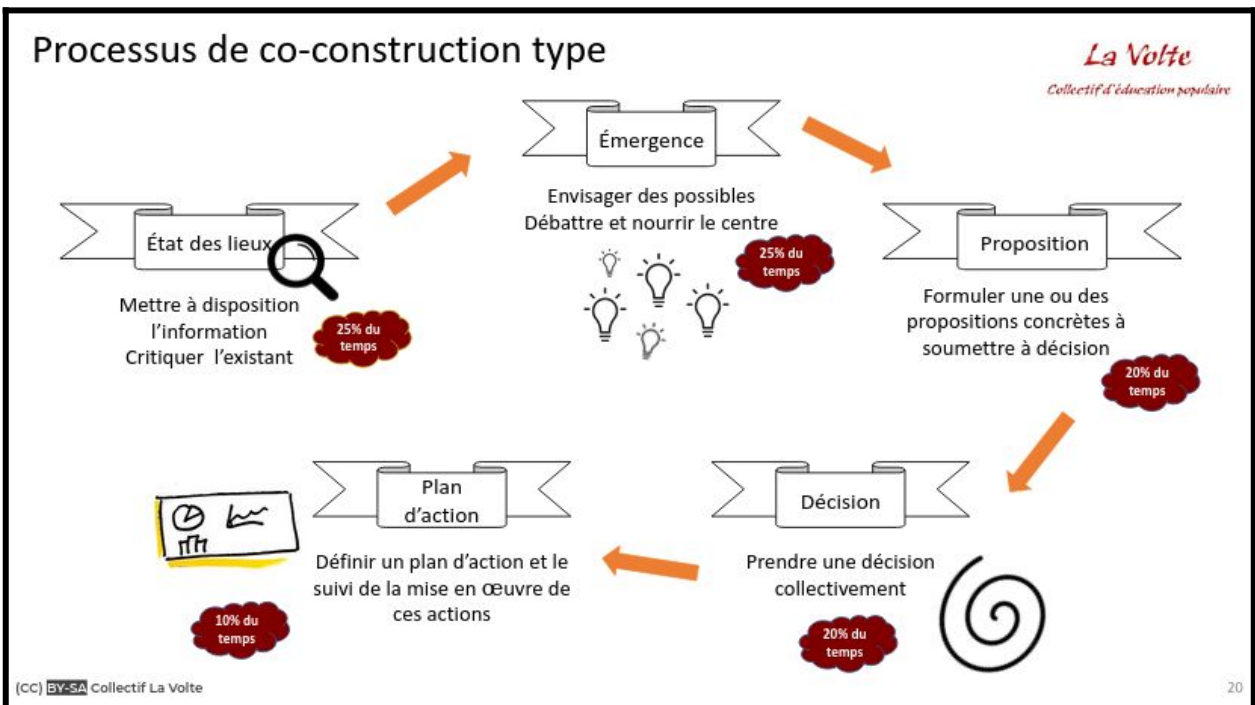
Processus de co-construction type

La Volte
Collectif d'éducation populaire

Émergence

Envisager des possibles
Débattre et nourrir le centre

25% du temps

État des lieux

Mettre à disposition l'information
Critiquer l'existant

25% du temps

Proposition

Formuler une ou des propositions concrètes à soumettre à décision

20% du temps

Plan d'action

Définir un plan d'action et le suivi de la mise en œuvre de ces actions

10% du temps

Décision

Prendre une décision collectivement

20% du temps

(CC) BY-SA Collectif La Volte

20